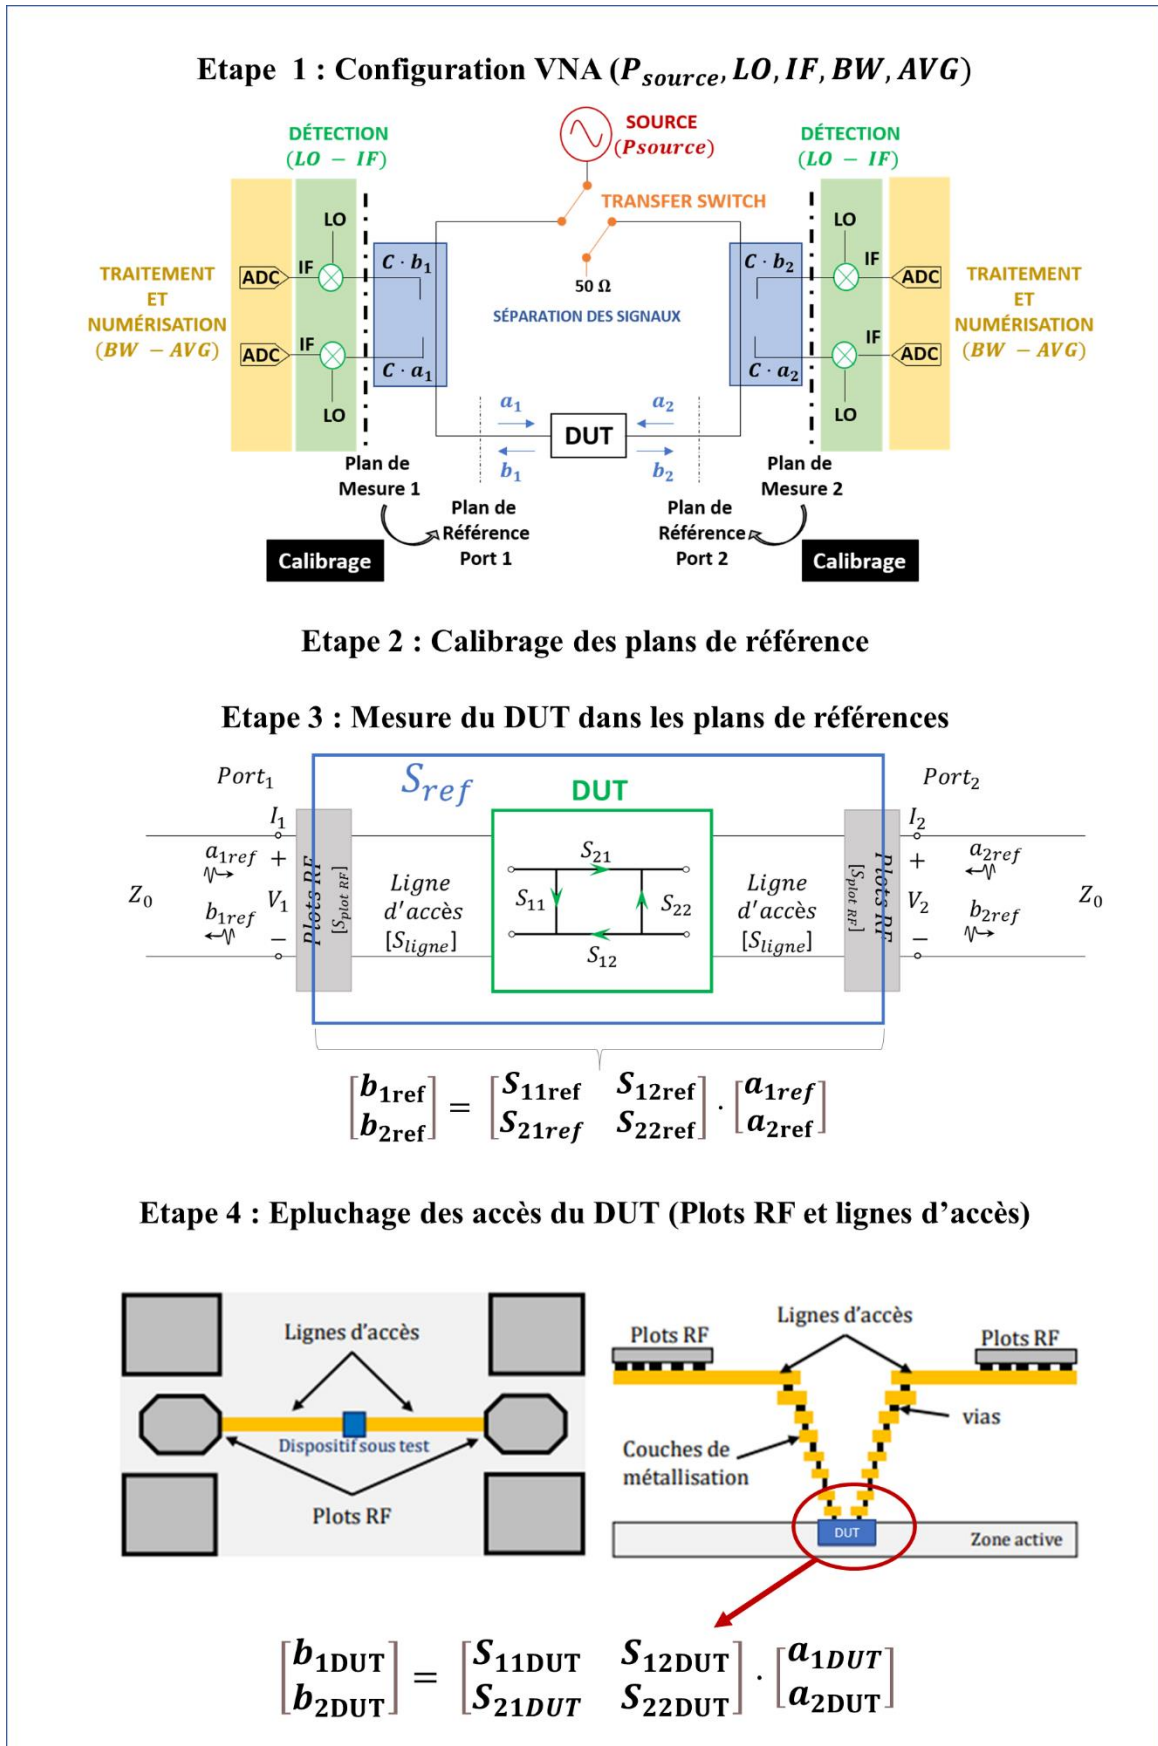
Etape 1 : Configuration VNA ($P_{source}, LO, IF, BW, AVG$)

DÉTECTION ($LO - IF$)

SOURCE ($Psource$)

DÉTECTION ($LO - IF$)

TRANSFER SWITCH

TRAITEMENT ET NUMÉRISATION ($BW - AVG$)

ADC
IF
LO
ADC
IF
LO

$C \cdot b_1$
$C \cdot a_1$

50 Ω

SÉPARATION DES SIGNAUX

$C \cdot b_2$
$C \cdot a_2$

LO
IF
ADC
IF
ADC
LO

TRAITEMENT ET NUMÉRISATION ($BW - AVG$)

$a_1$
$b_1$
DUT
$a_2$
$b_2$

Plan de Mesure 1

Plan de Référence Port 1

Plan de Référence Port 2

Plan de Mesure 2

Calibrage

Calibrage

Etape 2 : Calibrage des plans de référence

Etape 3 : Mesure du DUT dans les plans de références

$Port_1$

$S_{ref}$

DUT

$Port_2$

$I_1$
$a_{1ref}$
+
$Z_0$
$V_1$
$b_{1ref}$
−

Plots RF
$[S_{plot\ RF}]$

Ligne d'accès $[S_{ligne}]$

$S_{21}$
$S_{11}$
$S_{22}$
$S_{12}$

Ligne d'accès $[S_{ligne}]$

$[S_{plot\ RF}]$
Plots RF

$I_2$
+
$a_{2ref}$
$V_2$
$Z_0$
$b_{2ref}$
−

$\begin{bmatrix} b_{1ref} \\ b_{2ref} \end{bmatrix} = \begin{bmatrix} S_{11ref} & S_{12ref} \\ S_{21ref} & S_{22ref} \end{bmatrix} \cdot \begin{bmatrix} a_{1ref} \\ a_{2ref} \end{bmatrix}$

Etape 4 : Epluchage des accès du DUT (Plots RF et lignes d'accès)

Lignes d'accès

Dispositif sous test

Plots RF

Plots RF

Lignes d'accès

Plots RF

vias

Couches de métallisation

DUT

Zone active

$\begin{bmatrix} b_{1DUT} \\ b_{2DUT} \end{bmatrix} = \begin{bmatrix} S_{11DUT} & S_{12DUT} \\ S_{21DUT} & S_{22DUT} \end{bmatrix} \cdot \begin{bmatrix} a_{1DUT} \\ a_{2DUT} \end{bmatrix}$